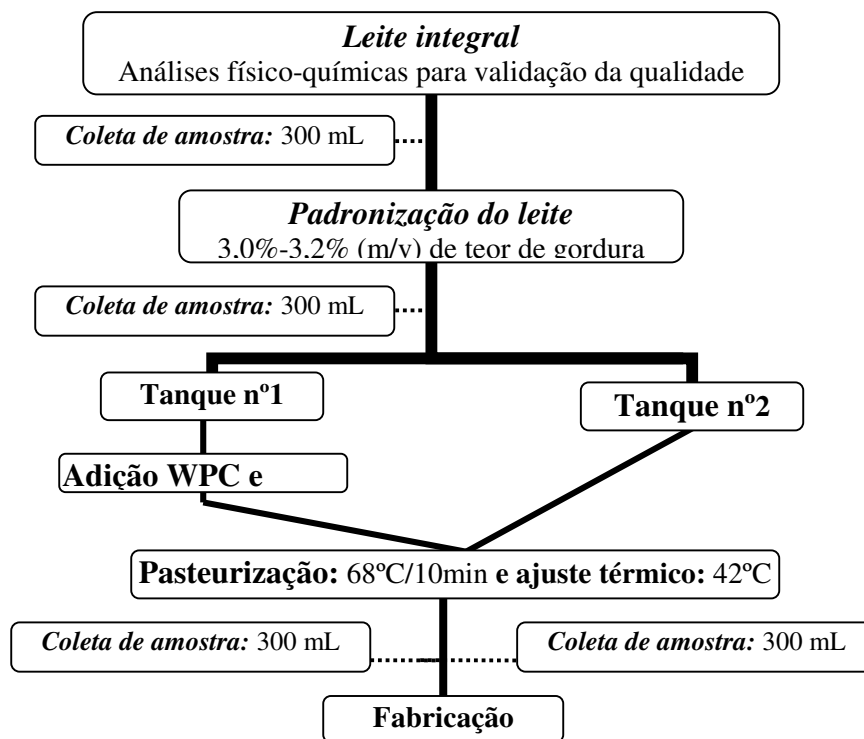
*Leite integral*
Análises físico-químicas para validação da qualidade

*Coleta de amostra:* 300 mL

*Padronização do leite*
3,0%-3,2% (m/v) de teor de gordura

*Coleta de amostra:* 300 mL

**Tanque nº1**

**Tanque nº2**

**Adição WPC e**

**Pasteurização:** 68ºC/10min **e ajuste térmico:** 42ºC

*Coleta de amostra:* 300 mL

*Coleta de amostra:* 300 mL

**Fabricação**